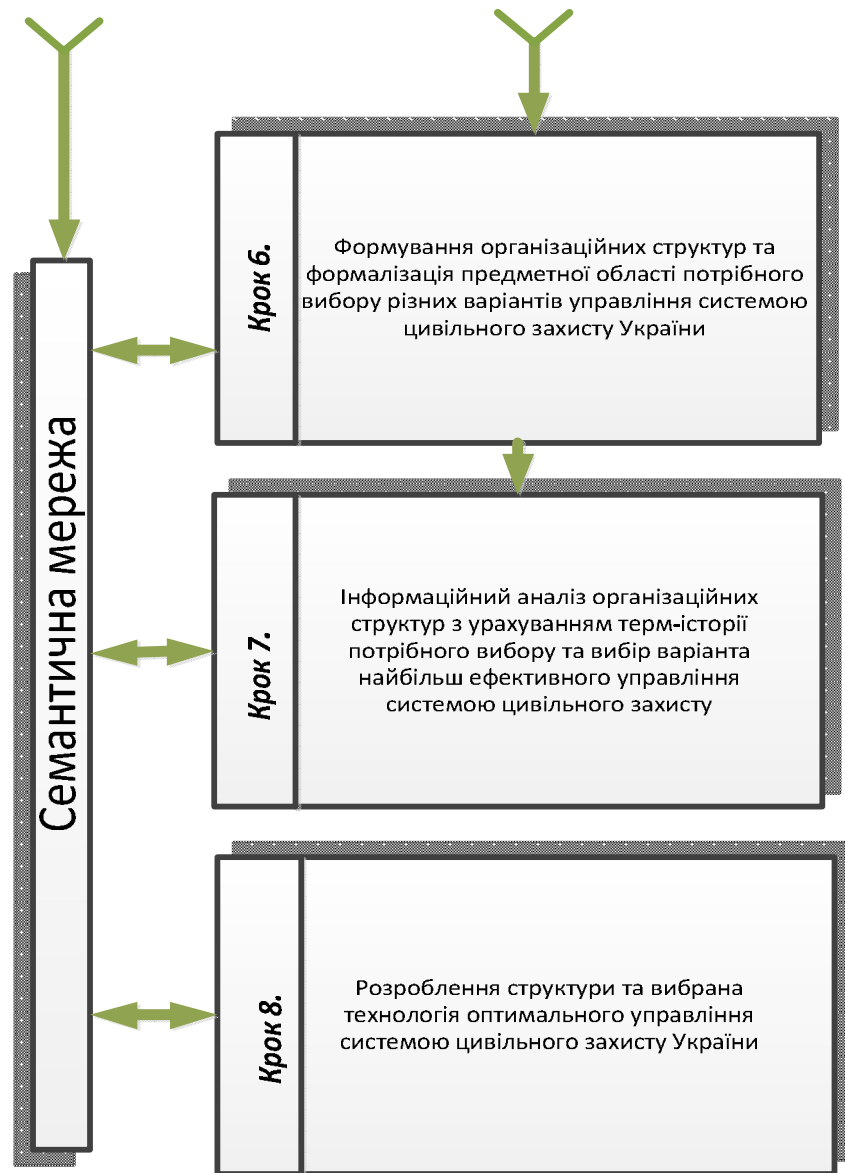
Семантична мережа

Крок 6.

Формування організаційних структур та формалізація предметної області потрібного вибору різних варіантів управління системою цивільного захисту України

Крок 7.

Інформаційний аналіз організаційних структур з урахуванням терм-історії потрібного вибору та вибір варіанта найбільш ефективного управління системою цивільного захисту

Крок 8.

Розроблення структури та вибрана технологія оптимального управління системою цивільного захисту України